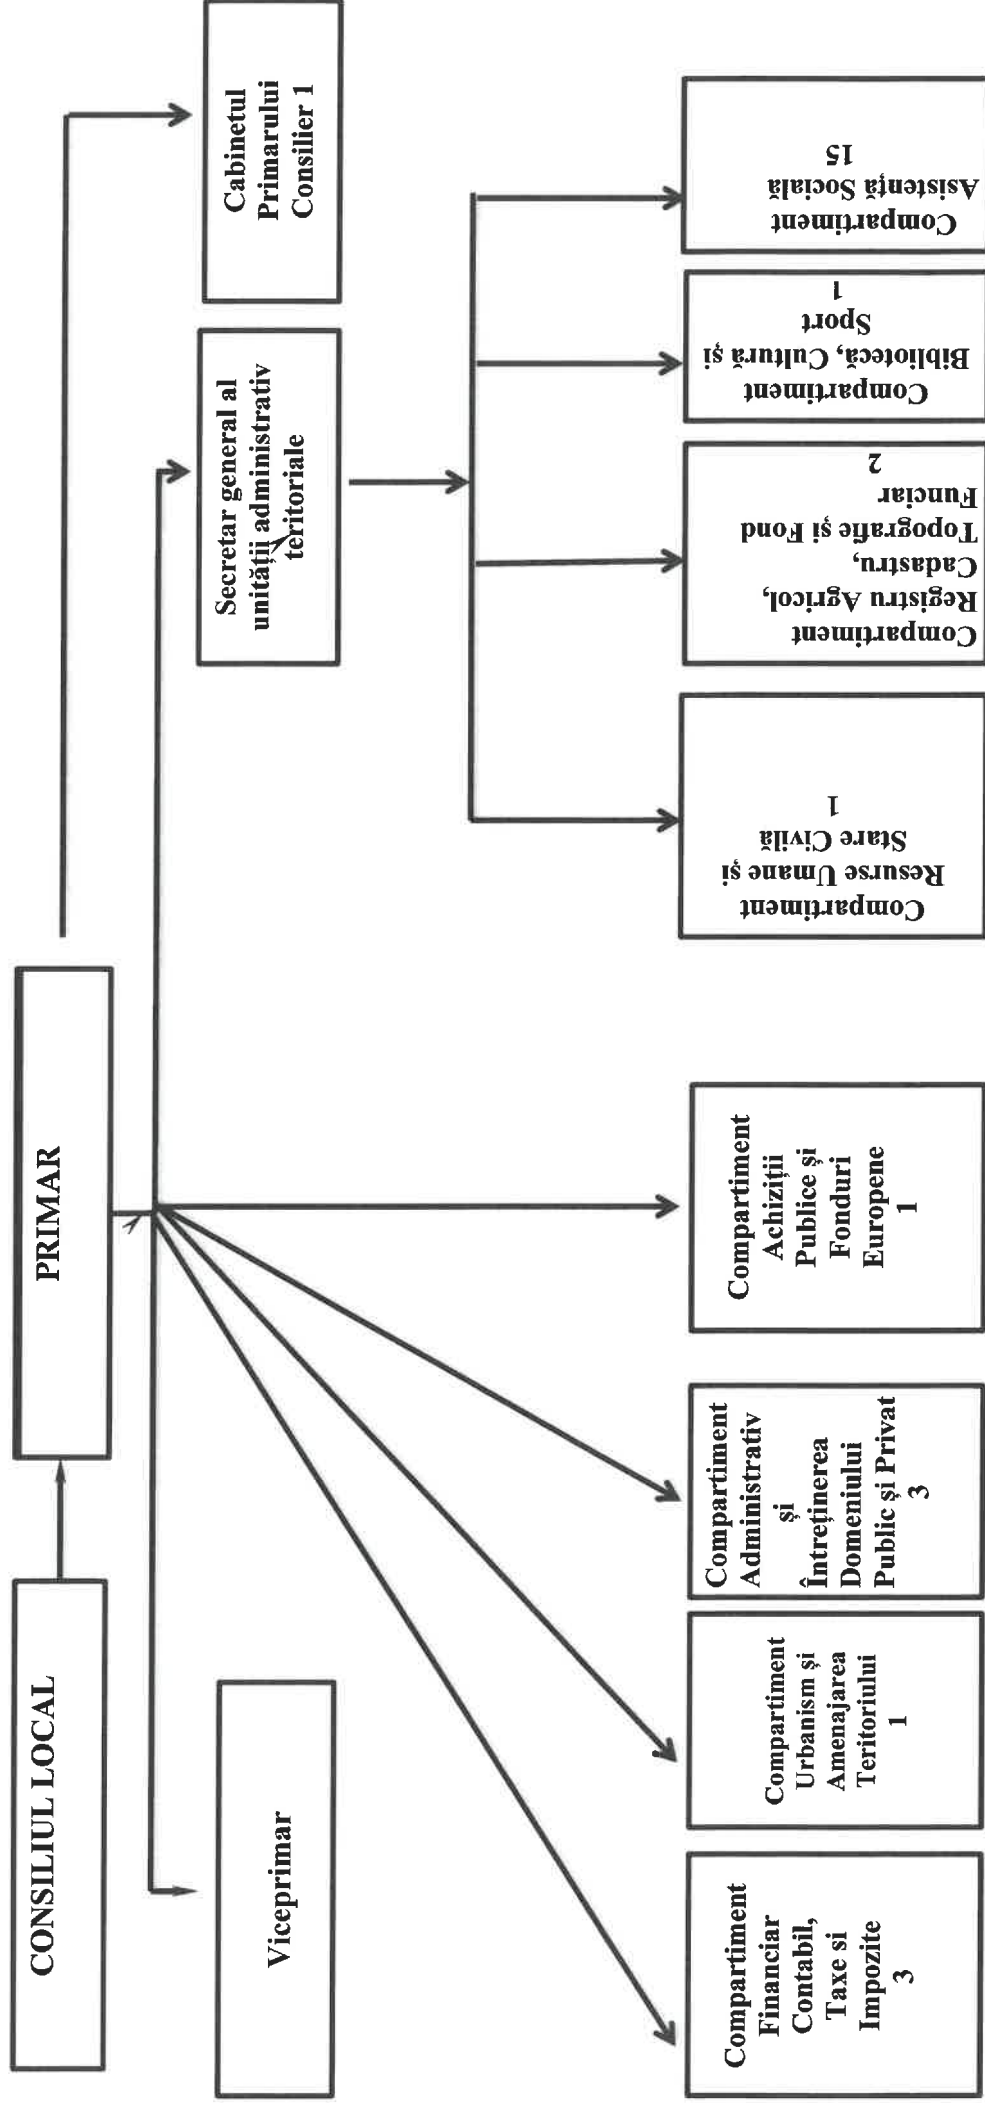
CONSILIUL LOCAL

PRIMAR

Viceprimar

Secretar general al unității administrativ teritoriale

Cabinetul Primarului Consilier 1

Compartiment Resurse Umane și Stare Civilă 1

Compartiment Registru Agricol, Cadastru, Topografie și Fond Funciar 2

Compartiment Bibliotecă, Cultură și Sport 1

Compartiment Asistență Socială 15

Compartiment Financiar Contabil, Taxe și Impozite 3

Compartiment Urbanism și Amenajarea Teritoriului 1

Compartiment Administrativ și Întreținerea Domeniului Public și Privat 3

Compartiment Achiziții Publice și Fonduri Europene 1